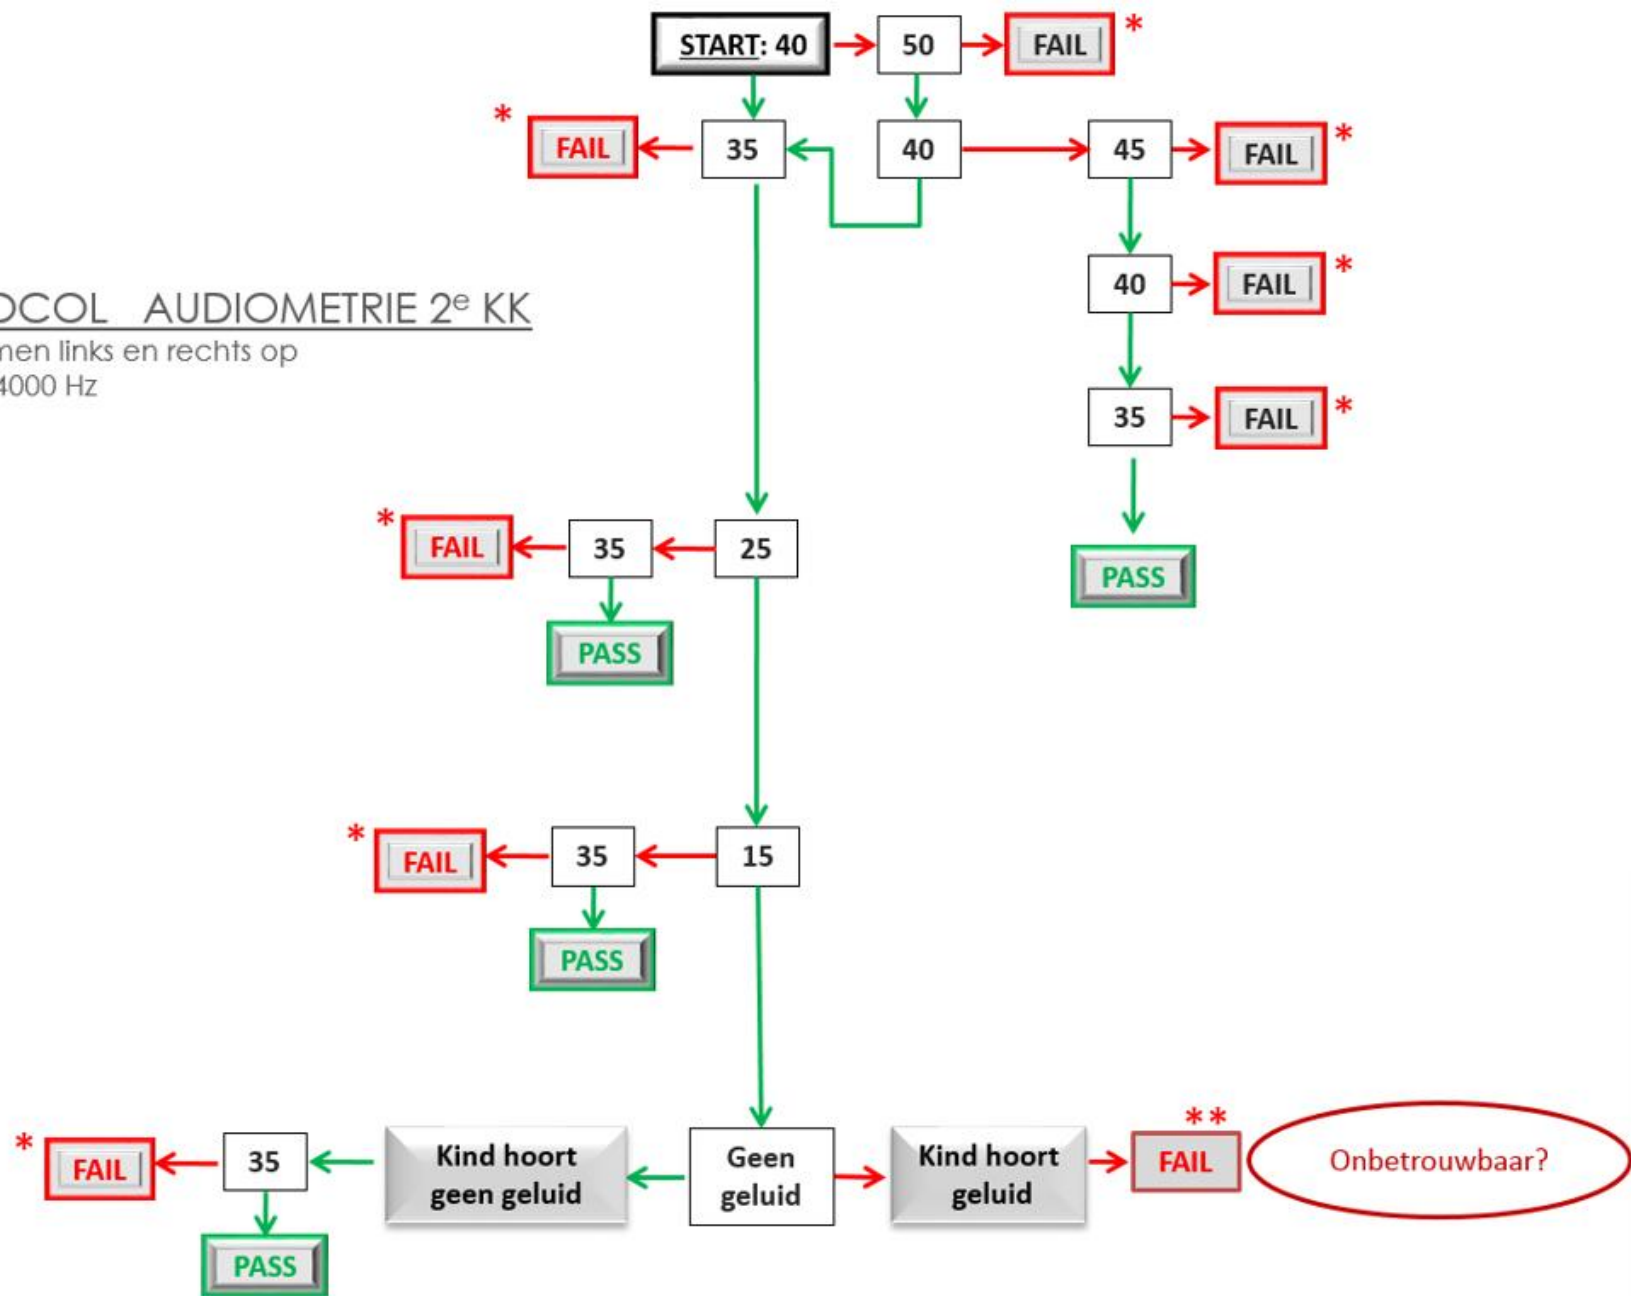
START: 40
50
FAIL
*
*
FAIL
35
40
45
FAIL
*
40
FAIL
*
OCOL AUDIOMETRIE 2$^{e}$ KK
nen links en rechts op
4000 Hz
35
FAIL
*
PASS
*
FAIL
35
25
PASS
*
FAIL
35
15
PASS
*
FAIL
35
Kind hoort geen geluid
Geen geluid
Kind hoort geluid
**
FAIL
Onbetrouwbaar?
PASS